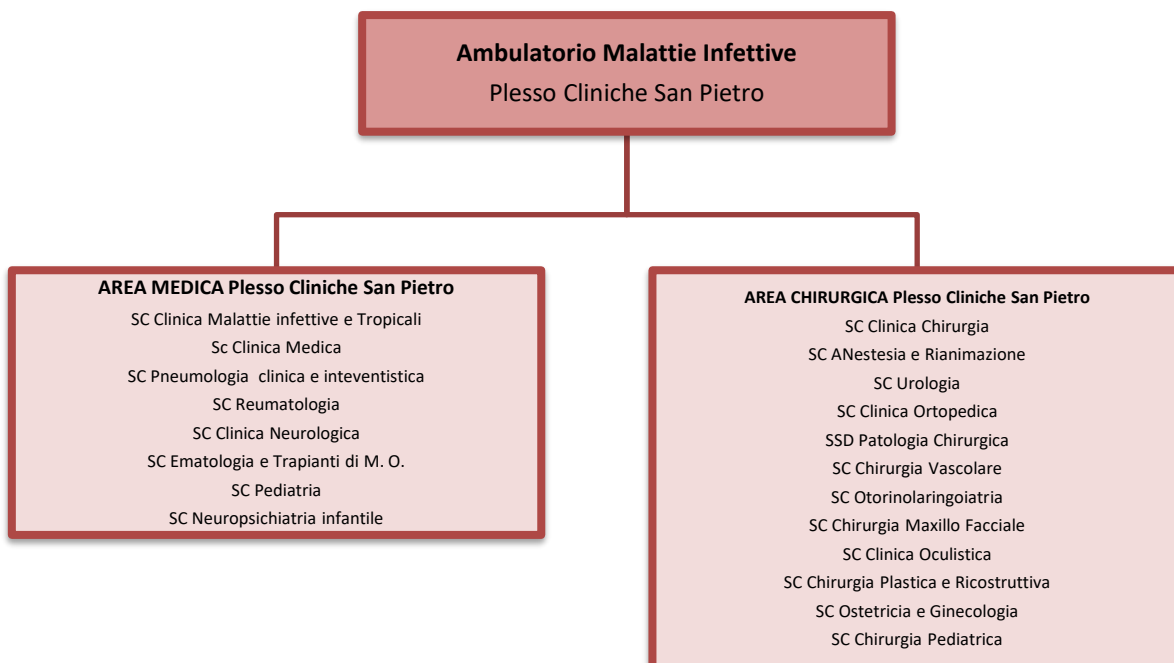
**Ambulatorio Malattie Infettive**
Plesso Cliniche San Pietro

**AREA MEDICA Plesso Cliniche San Pietro**
SC Clinica Malattie infettive e Tropicali
Sc Clinica Medica
SC Pneumologia clinica e inteventistica
SC Reumatologia
SC Clinica Neurologica
SC Ematologia e Trapianti di M. O.
SC Pediatria
SC Neuropsichiatria infantile

**AREA CHIRURGICA Plesso Cliniche San Pietro**
SC Clinica Chirurgia
SC ANestesia e Rianimazione
SC Urologia
SC Clinica Ortopedica
SSD Patologia Chirurgica
SC Chirurgia Vascolare
SC Otorinolaringoiatria
SC Chirurgia Maxillo Facciale
SC Clinica Oculistica
SC Chirurgia Plastica e Ricostruttiva
SC Ostetricia e Ginecologia
SC Chirurgia Pediatrica